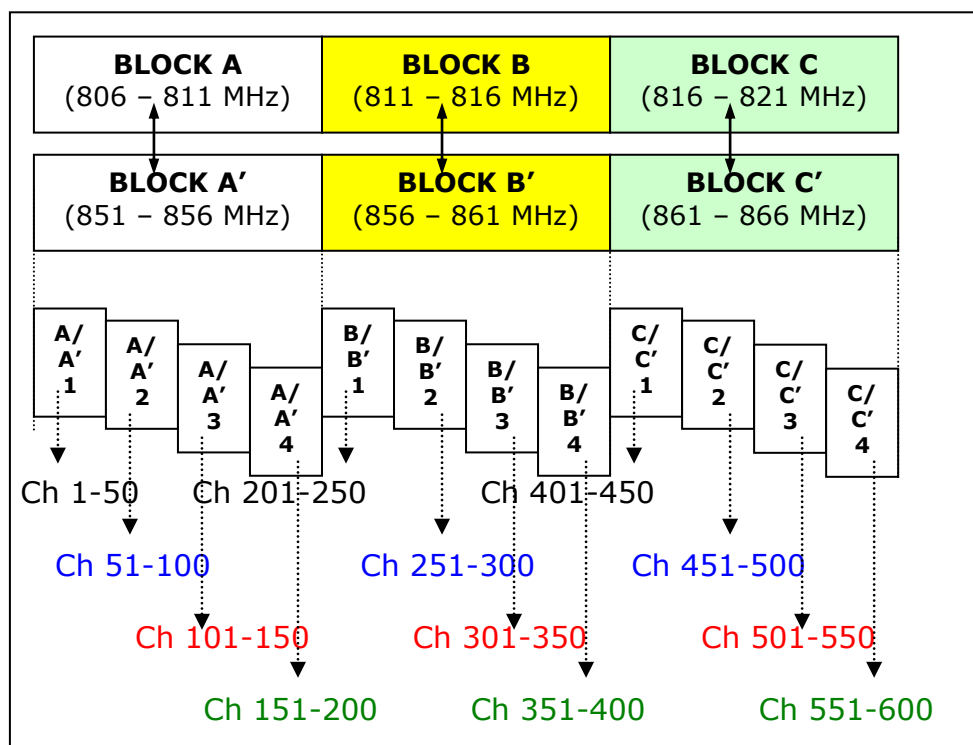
| BLOCK A (806 – 811 MHz) | BLOCK B (811 – 816 MHz) | BLOCK C (816 – 821 MHz) |
|---|---|---|
| BLOCK A′ (851 – 856 MHz) | BLOCK B′ (856 – 861 MHz) | BLOCK C′ (861 – 866 MHz) |

A/ A′ 1
A/ A′ 2
A/ A′ 3
A/ A′ 4
B/ B′ 1
B/ B′ 2
B/ B′ 3
B/ B′ 4
C/ C′ 1
C/ C′ 2
C/ C′ 3
C/ C′ 4

Ch 1-50 Ch 201-250 Ch 401-450

Ch 51-100 Ch 251-300 Ch 451-500

Ch 101-150 Ch 301-350 Ch 501-550

Ch 151-200 Ch 351-400 Ch 551-600